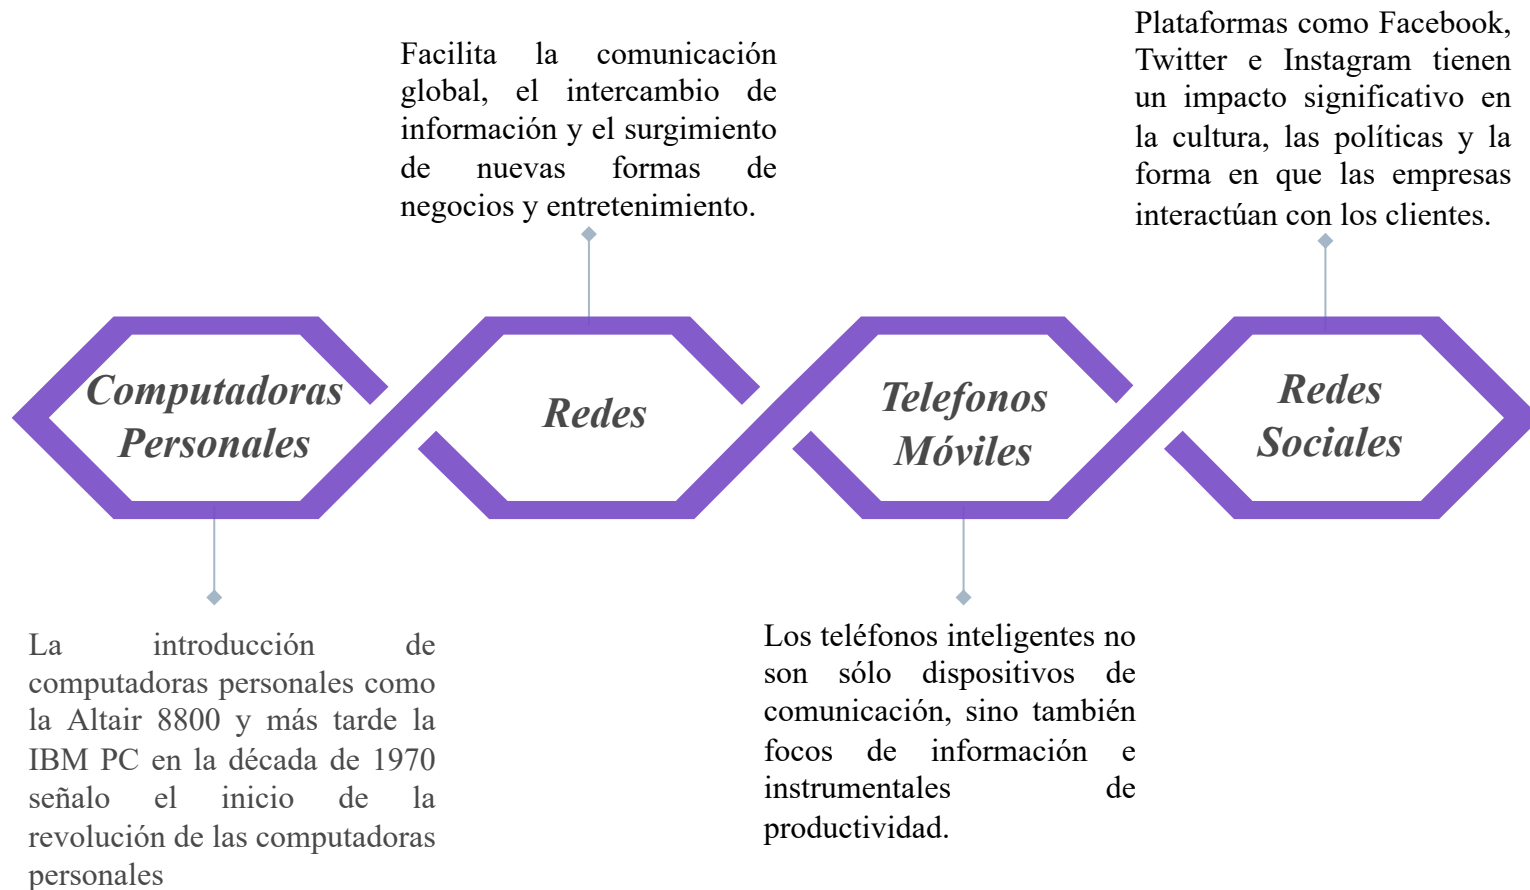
Facilita la comunicación global, el intercambio de información y el surgimiento de nuevas formas de negocios y entretenimiento.

Plataformas como Facebook, Twitter e Instagram tienen un impacto significativo en la cultura, las políticas y la forma en que las empresas interactúan con los clientes.

Computadoras Personales

Redes

Telefonos Móviles

Redes Sociales

La introducción de computadoras personales como la Altair 8800 y más tarde la IBM PC en la década de 1970 señalo el inicio de la revolución de las computadoras personales

Los teléfonos inteligentes no son sólo dispositivos de comunicación, sino también focos de información e instrumentales de productividad.